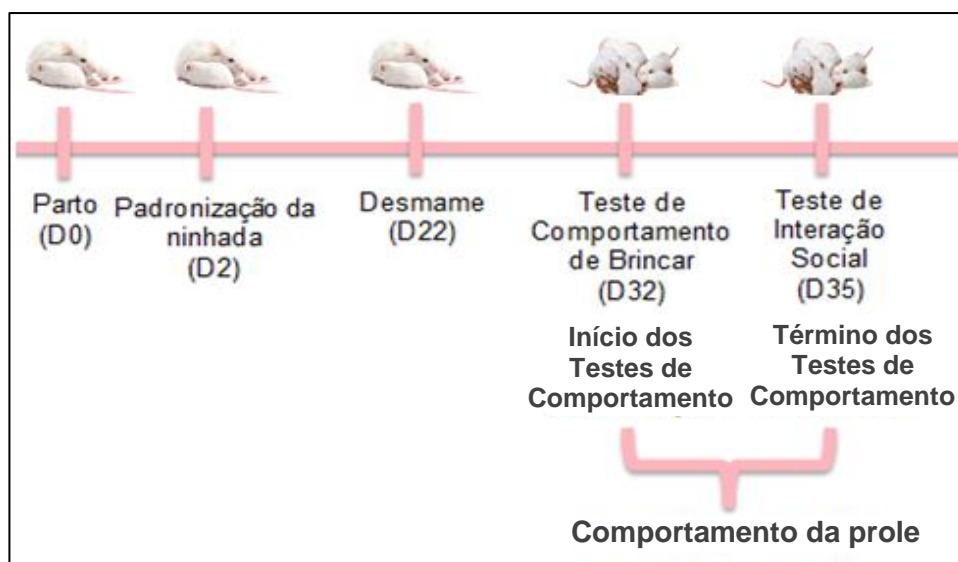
Parto
(D0)

Padronização da ninhada
(D2)

Desmame
(D22)

Teste de Comportamento de Brincar
(D32)

Início dos Testes de Comportamento

Teste de Interação Social
(D35)

Término dos Testes de Comportamento

Comportamento da prole